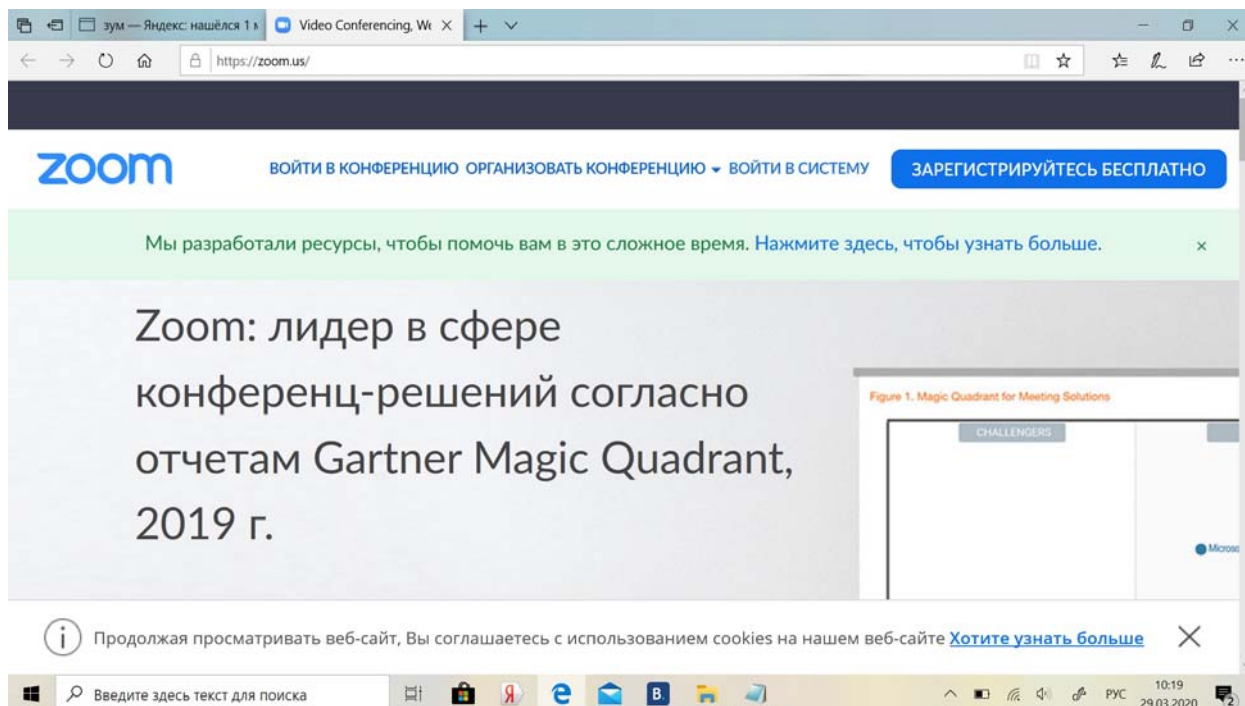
зум — Яндекс: нашёлся 1 м
Video Conferencing, W
https://zoom.us/

zoom
ВОЙТИ В КОНФЕРЕНЦИЮ ОРГАНИЗОВАТЬ КОНФЕРЕНЦИЮ ВОЙТИ В СИСТЕМУ
ЗАРЕГИСТРИРУЙТЕСЬ БЕСПЛАТНО

Мы разработали ресурсы, чтобы помочь вам в это сложное время. Нажмите здесь, чтобы узнать больше.

Zoom: лидер в сфере конференц-решений согласно отчетам Gartner Magic Quadrant, 2019 г.

Figure 1. Magic Quadrant for Meeting Solutions
CHALLENGERS
Microso

Продолжая просматривать веб-сайт, Вы соглашаетесь с использованием cookies на нашем веб-сайте Хотите узнать больше

Введите здесь текст для поиска
РУС 10:19 29.03.2020